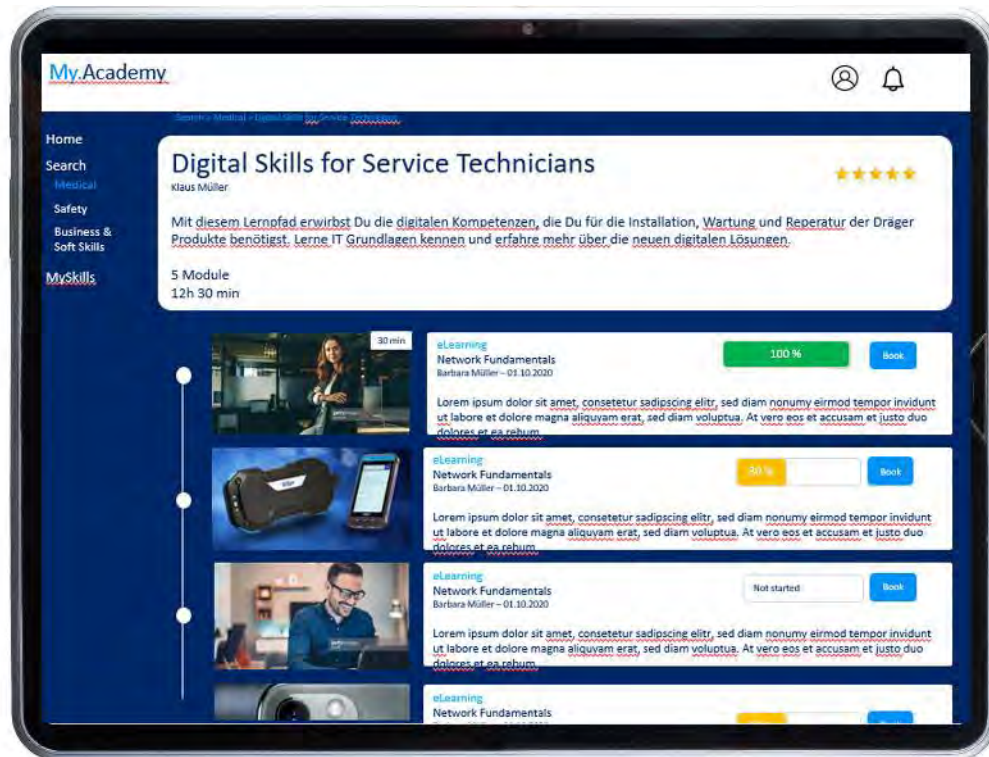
My.Academy

Search > Medical > Digital Skills for Service Technicians

Home
Search
Medical
Safety
Business & Soft Skills
MySkills

Digital Skills for Service Technicians
Klaus Müller

Mit diesem Lernpfad erwirbst Du die digitalen Kompetenzen, die Du für die Installation, Wartung und Reperatur der Dräger Produkte benötigst. Lerne IT Grundlagen kennen und erfahre mehr über die neuen digitalen Lösungen.

5 Module
12h 30 min

30 min

eLearning
Network Fundamentals
Barbara Müller – 01.10.2020
100 %
Book
Lorem ipsum dolor sit amet, consetetur sadipscing elitr, sed diam nonumy eirmod tempor invidunt ut labore et dolore magna aliquyam erat, sed diam voluptua. At vero eos et accusam et justo duo dolores et ea rebum.

eLearning
Network Fundamentals
Barbara Müller – 01.10.2020
30 %
Book
Lorem ipsum dolor sit amet, consetetur sadipscing elitr, sed diam nonumy eirmod tempor invidunt ut labore et dolore magna aliquyam erat, sed diam voluptua. At vero eos et accusam et justo duo dolores et ea rebum.

eLearning
Network Fundamentals
Barbara Müller – 01.10.2020
Not started
Book
Lorem ipsum dolor sit amet, consetetur sadipscing elitr, sed diam nonumy eirmod tempor invidunt ut labore et dolore magna aliquyam erat, sed diam voluptua. At vero eos et accusam et justo duo dolores et ea rebum.

eLearning
Network Fundamentals
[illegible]